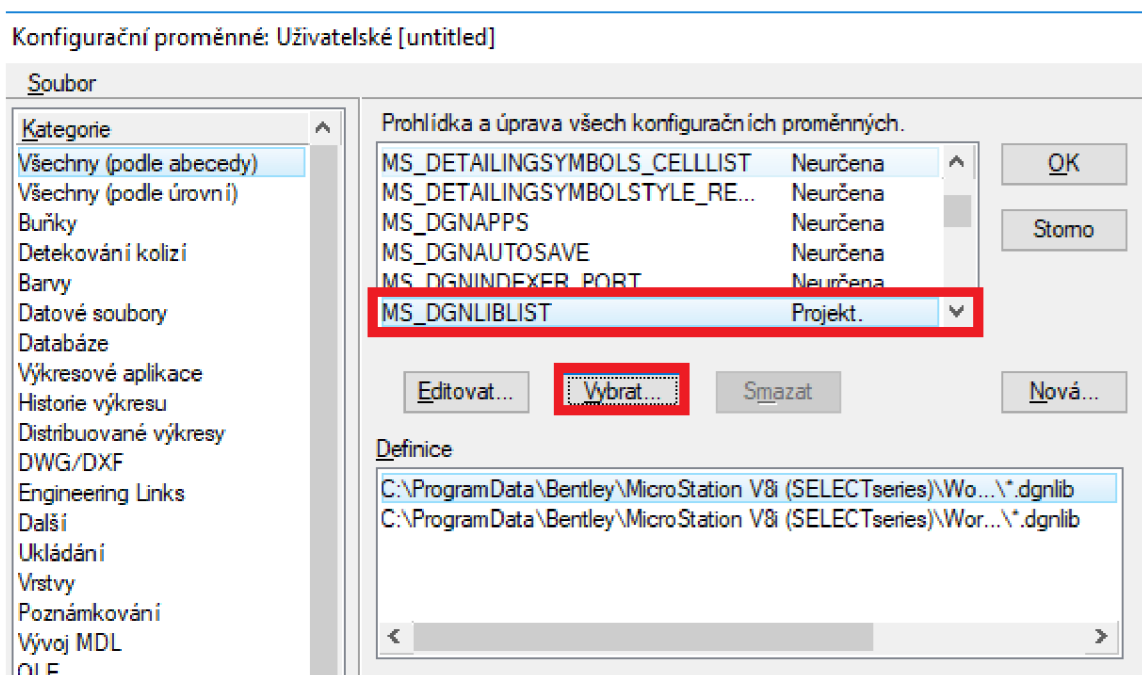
Konfigurační proměnné: Uživatelské [untitled]

Soubor

Kategorie
Všechny (podle abecedy)
Všechny (podle úrovní)
Buňky
Detekování kolizí
Barvy
Datové soubory
Databáze
Výkresové aplikace
Historie výkresu
Distribuované výkresy
DWG/DXF
Engineering Links
Další
Ukládání
Vrstvy
Poznámkování
Vývoj MDL
OLE

Prohlídka a úprava všech konfiguračních proměnných.

| | |
|---|---|
| MS_DETAILINGSYMBOLS_CELLLIST | Neurčena |
| MS_DETAILINGSYMBOLSTYLE_RE... | Neurčena |
| MS_DGNAPPS | Neurčena |
| MS_DGNAUTOSAVE | Neurčena |
| MS_DGNINDEXER_PORT | Neurčena |
| MS_DGNLIBLIST | Projekt. |

OK
Storno

Editovat...
Vybrat...
Smazat
Nová...

Definice
C:\ProgramData\Bentley\MicroStation V8i (SELECTseries)\Wo...\*.dgnlib
C:\ProgramData\Bentley\MicroStation V8i (SELECTseries)\Wor...\*.dgnlib